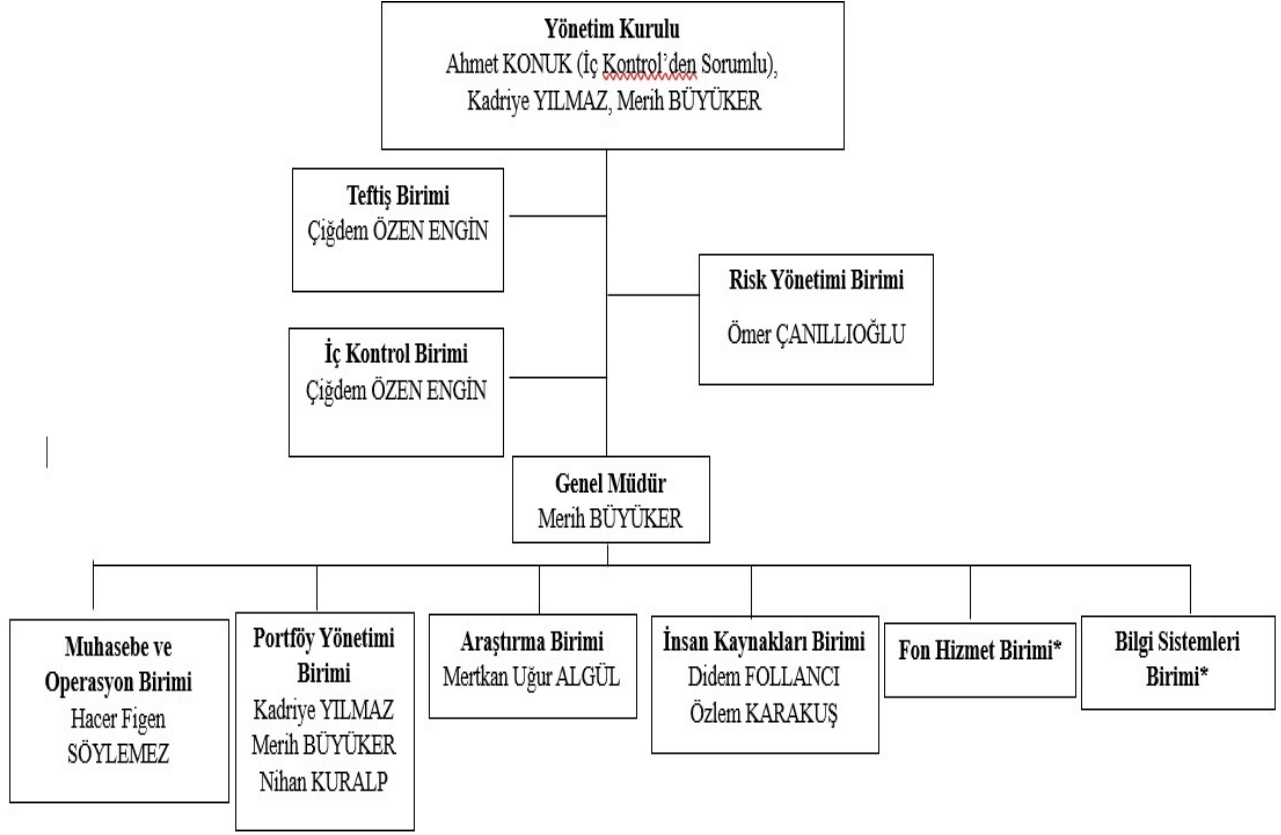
Yönetim Kurulu
Ahmet KONUK (İç Kontrol'den Sorumlu), Kadriye YILMAZ, Merih BÜYÜKER

Teftiş Birimi
Çiğdem ÖZEN ENGİN

Risk Yönetimi Birimi
Ömer ÇANILLIOĞLU

İç Kontrol Birimi
Çiğdem ÖZEN ENGİN

Genel Müdür
Merih BÜYÜKER

Muhasebe ve Operasyon Birimi
Hacer Figen SÖYLEMEZ

Portföy Yönetimi Birimi
Kadriye YILMAZ
Merih BÜYÜKER
Nihan KURALP

Araştırma Birimi
Mertkan Uğur ALGÜL

İnsan Kaynakları Birimi
Didem FOLLANCI
Özlem KARAKUŞ

Fon Hizmet Birimi*

Bilgi Sistemleri Birimi*